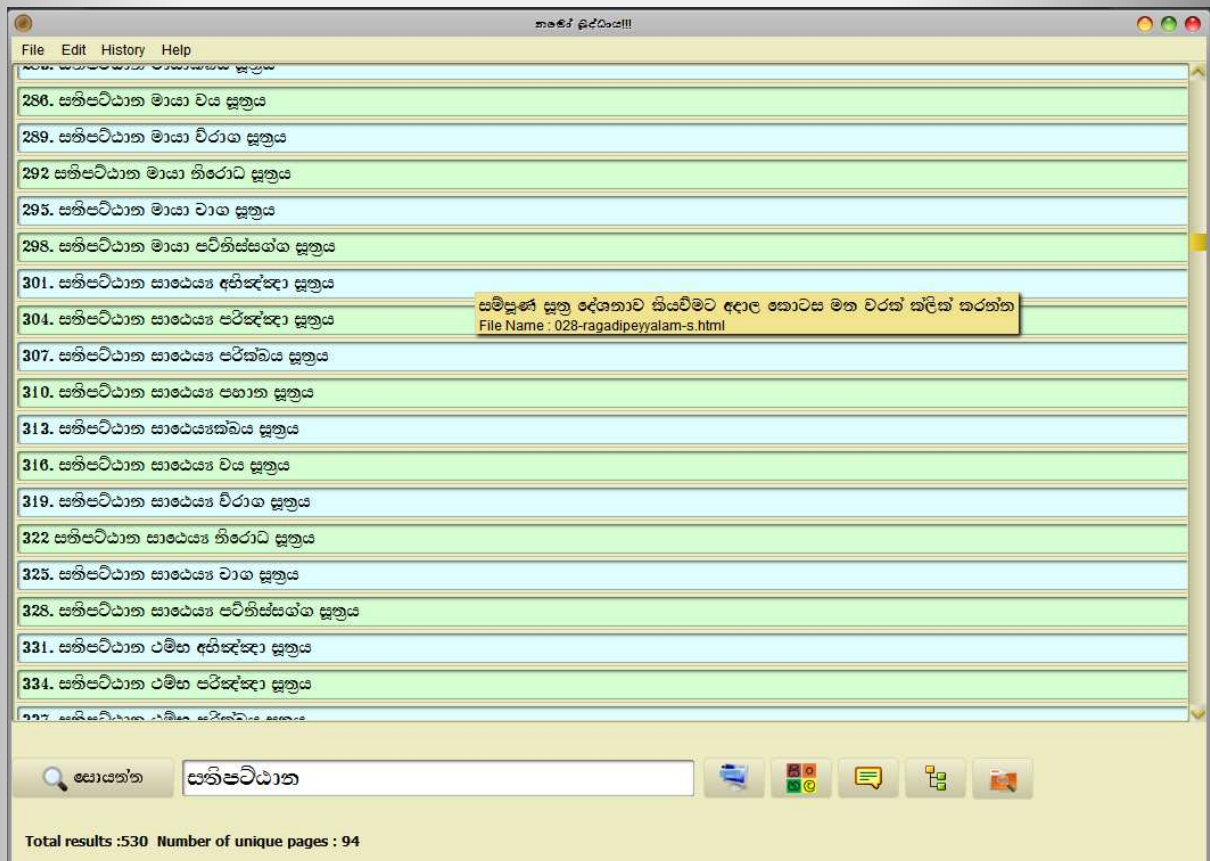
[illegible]

File Edit History Help

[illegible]

286. සතිපට්ඨාන මායා වය සූත්‍රය

289. සතිපට්ඨාන මායා විරාග සූත්‍රය

292 සතිපට්ඨාන මායා නිරොධ සූත්‍රය

295. සතිපට්ඨාන මායා චාග සූත්‍රය

298. සතිපට්ඨාන මායා පටිනිස්සග්ග සූත්‍රය

301. සතිපට්ඨාන සාඨෙය්‍ය අභිඤ්ඤා සූත්‍රය

304. සතිපට්ඨාන සාඨෙය්‍ය පරිඤ්ඤා සූත්‍රය

සම්පූර්ණ සූත්‍ර දේශනාව කියවීමට අදාල කොටස මත වරක් ක්ලික් කරන්න
File Name : 028-ragadipeyyalam-s.html

307. සතිපට්ඨාන සාඨෙය්‍ය පරික්ඛය සූත්‍රය

310. සතිපට්ඨාන සාඨෙය්‍ය පහාන සූත්‍රය

313. සතිපට්ඨාන සාඨෙය්‍යක්ඛය සූත්‍රය

316. සතිපට්ඨාන සාඨෙය්‍ය වය සූත්‍රය

319. සතිපට්ඨාන සාඨෙය්‍ය විරාග සූත්‍රය

322 සතිපට්ඨාන සාඨෙය්‍ය නිරොධ සූත්‍රය

325. සතිපට්ඨාන සාඨෙය්‍ය චාග සූත්‍රය

328. සතිපට්ඨාන සාඨෙය්‍ය පටිනිස්සග්ග සූත්‍රය

331. සතිපට්ඨාන ථම්භ අභිඤ්ඤා සූත්‍රය

334. සතිපට්ඨාන ථම්භ පරිඤ්ඤා සූත්‍රය

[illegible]

සොයන්න

සතිපට්ඨාන

Total results :530 Number of unique pages : 94